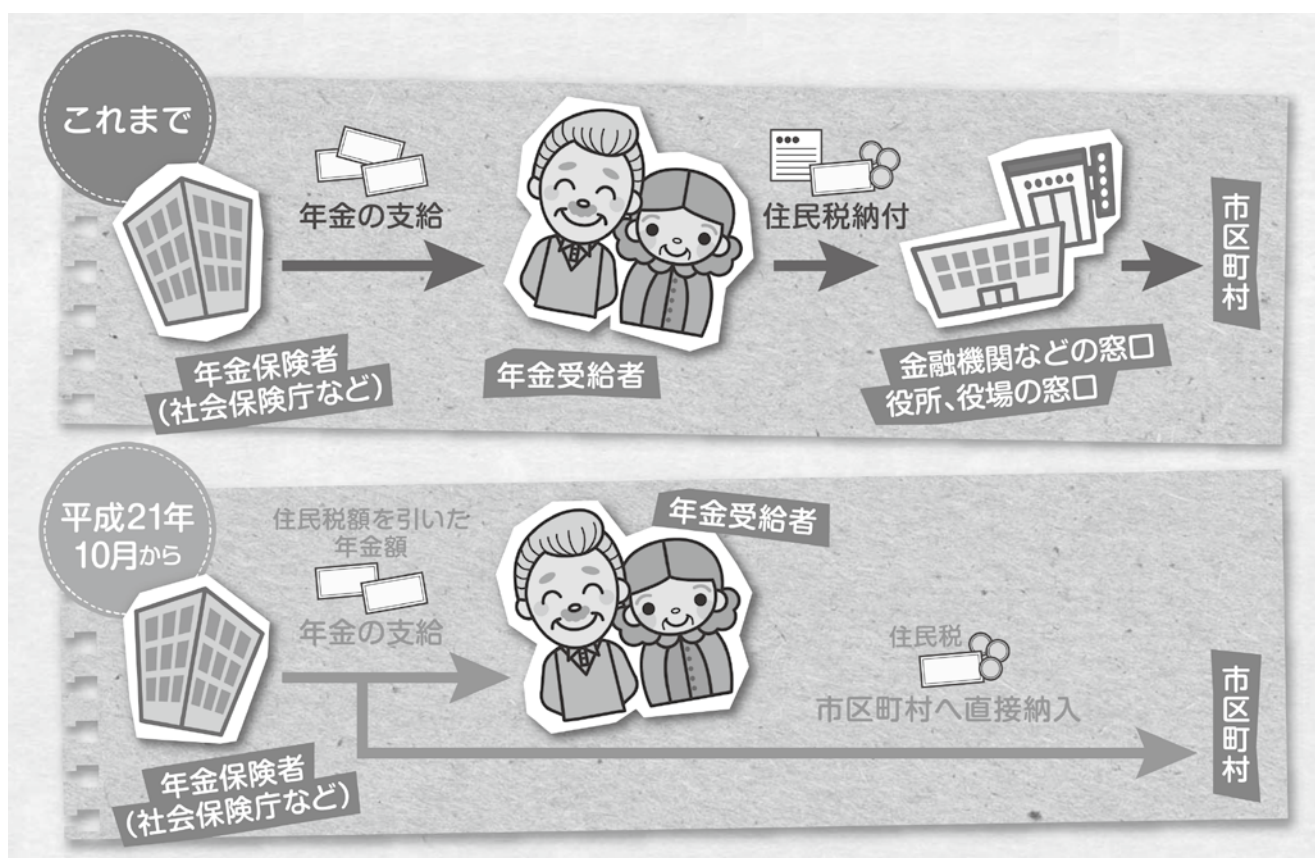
これまで

年金の支給

住民税納付

市区町村

年金保険者
(社会保険庁など)

年金受給者

金融機関などの窓口
役所、役場の窓口

平成21年
10月から

住民税額を引いた
年金額

年金受給者

年金の支給

住民税

市区町村へ直接納入

市区町村

年金保険者
(社会保険庁など)